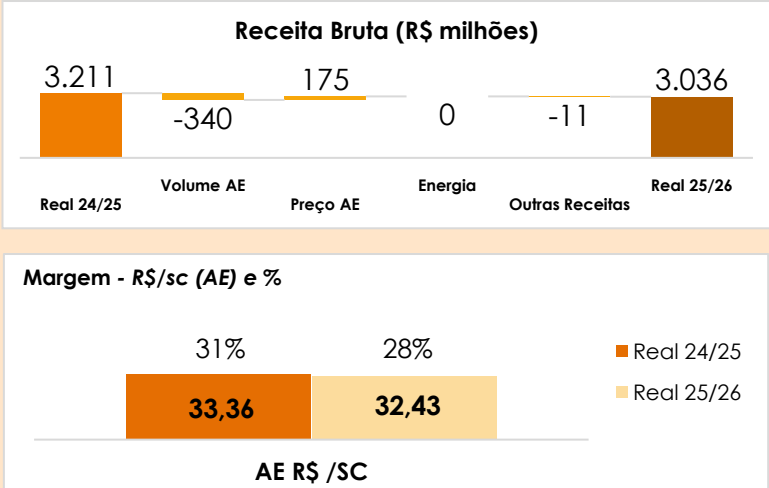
Receita Bruta (R$ milhões)

3.211

-340

175

0

-11

3.036

Real 24/25

Volume AE

Preço AE

Energia

Outras Receitas

Real 25/26

Margem - R$/sc (AE) e %

31%

28%

33,36

32,43

Real 24/25

Real 25/26

AE R$ /SC